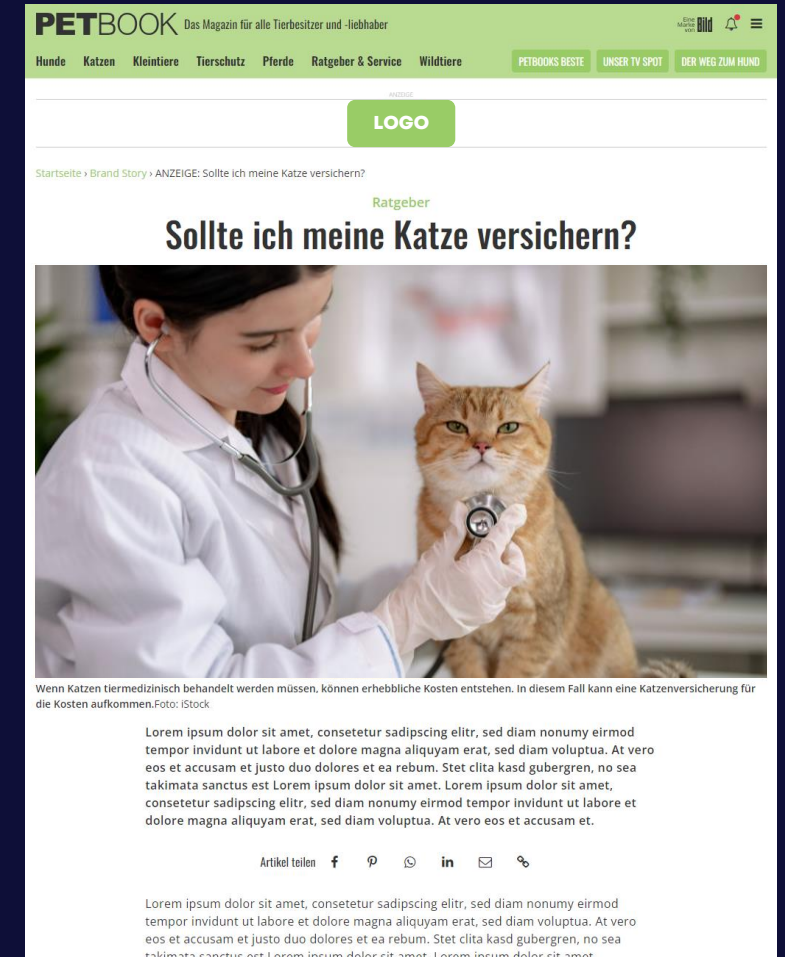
PETBOOK Das Magazin für alle Tierbesitzer und -liebhaber

Eine Marke von Bild

Hunde Katzen Kleintiere Tierschutz Pferde Ratgeber & Service Wildtiere PETBOOKS BESTE UNSER TV SPOT DER WEG ZUM HUND

ANZEIGE

LOGO

Startseite › Brand Story › ANZEIGE: Sollte ich meine Katze versichern?

Ratgeber

Sollte ich meine Katze versichern?

Wenn Katzen tiermedizinisch behandelt werden müssen, können erhebbliche Kosten entstehen. In diesem Fall kann eine Katzenversicherung für die Kosten aufkommen.Foto: iStock

Lorem ipsum dolor sit amet, consetetur sadipscing elitr, sed diam nonumy eirmod tempor invidunt ut labore et dolore magna aliquyam erat, sed diam voluptua. At vero eos et accusam et justo duo dolores et ea rebum. Stet clita kasd gubergren, no sea takimata sanctus est Lorem ipsum dolor sit amet. Lorem ipsum dolor sit amet, consetetur sadipscing elitr, sed diam nonumy eirmod tempor invidunt ut labore et dolore magna aliquyam erat, sed diam voluptua. At vero eos et accusam et.

Artikel teilen

Lorem ipsum dolor sit amet, consetetur sadipscing elitr, sed diam nonumy eirmod tempor invidunt ut labore et dolore magna aliquyam erat, sed diam voluptua. At vero eos et accusam et justo duo dolores et ea rebum. Stet clita kasd gubergren, no sea takimata sanctus est Lorem ipsum dolor sit amet. Lorem ipsum dolor sit amet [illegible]